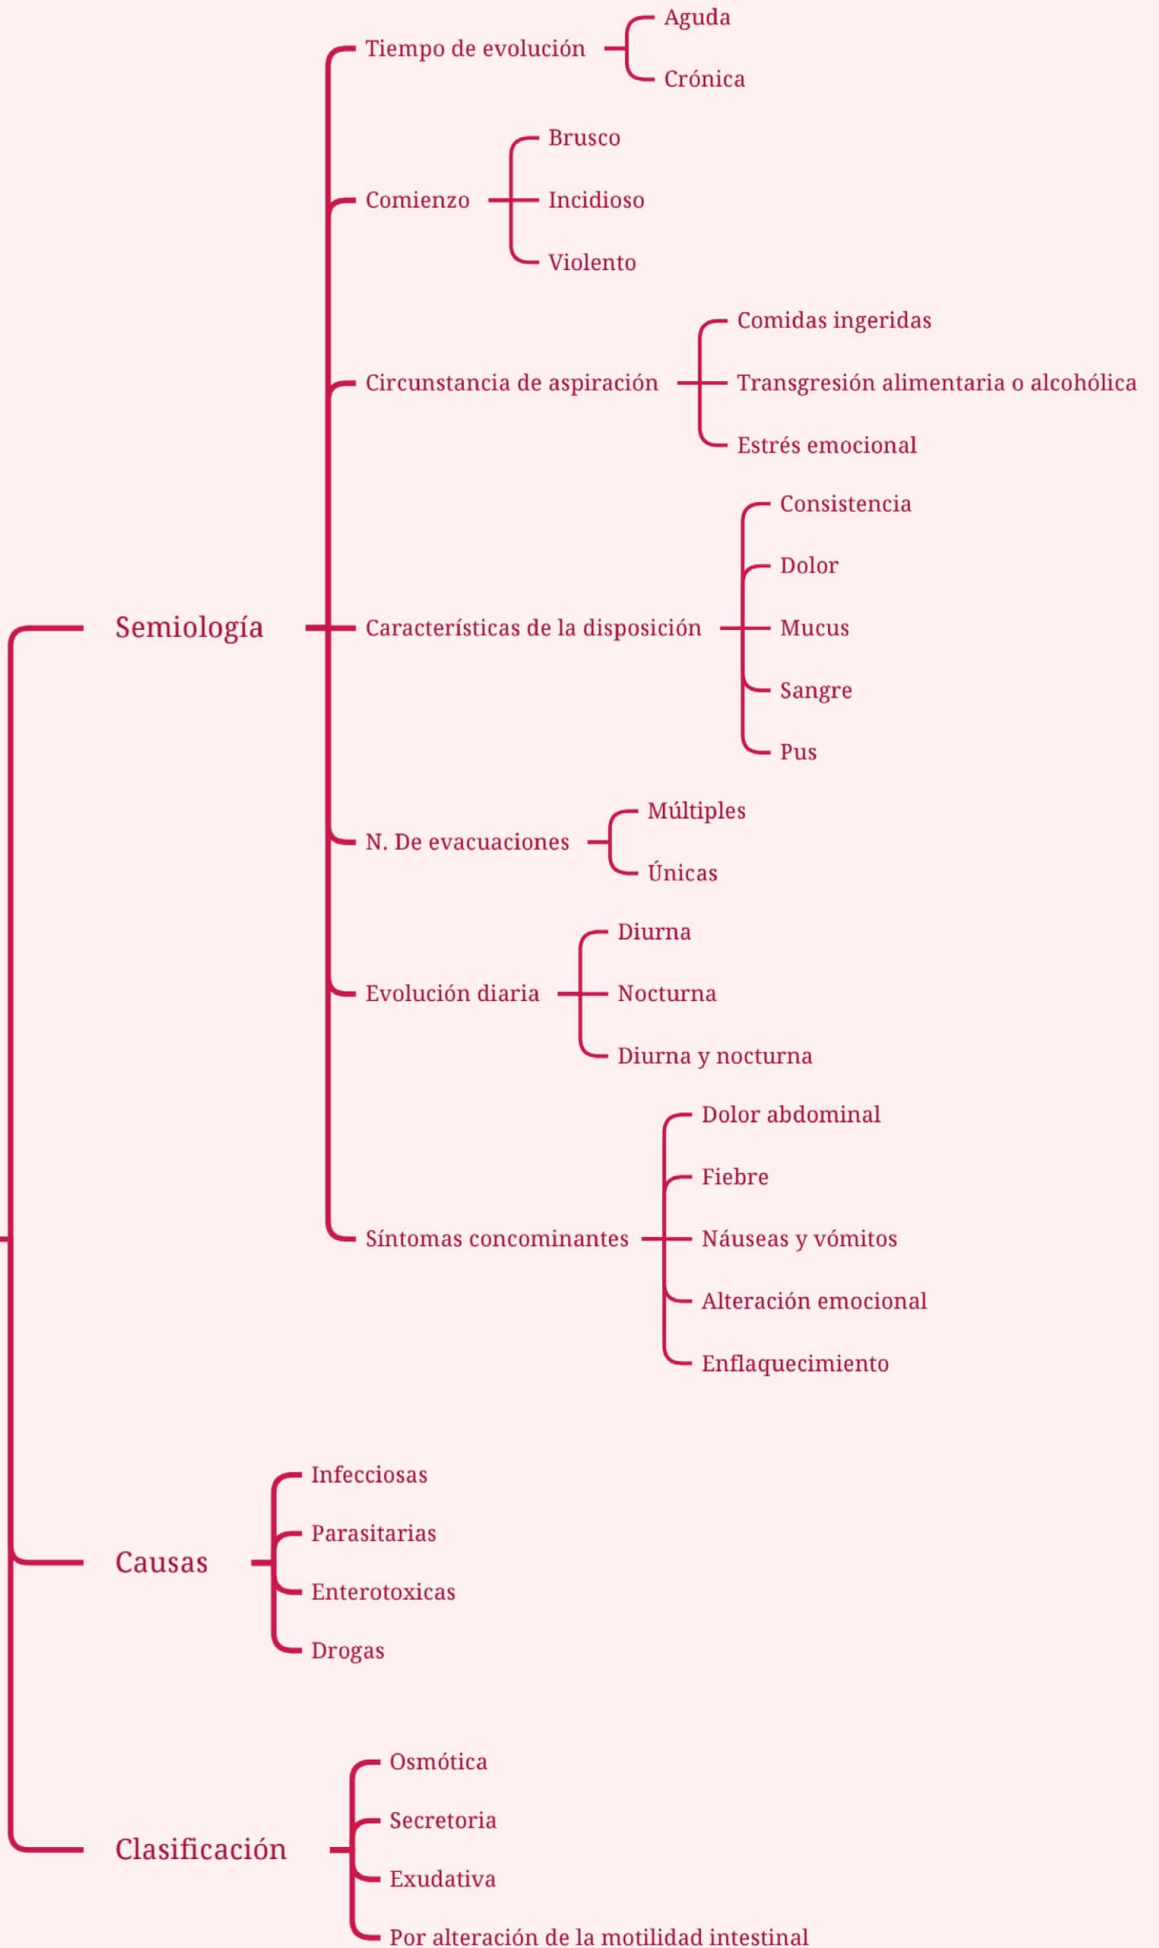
Semiología

Tiempo de evolución
Aguda
Crónica

Comienzo
Brusco
Incidioso
Violento

Circunstancia de aspiración
Comidas ingeridas
Transgresión alimentaria o alcohólica
Estrés emocional

Características de la disposición
Consistencia
Dolor
Mucus
Sangre
Pus

N. De evacuaciones
Múltiples
Únicas

Evolución diaria
Diurna
Nocturna
Diurna y nocturna

Síntomas concominantes
Dolor abdominal
Fiebre
Náuseas y vómitos
Alteración emocional
Enflaquecimiento

Causas
Infecciosas
Parasitarias
Enterotoxicas
Drogas

Clasificación
Osmótica
Secretoria
Exudativa
Por alteración de la motilidad intestinal